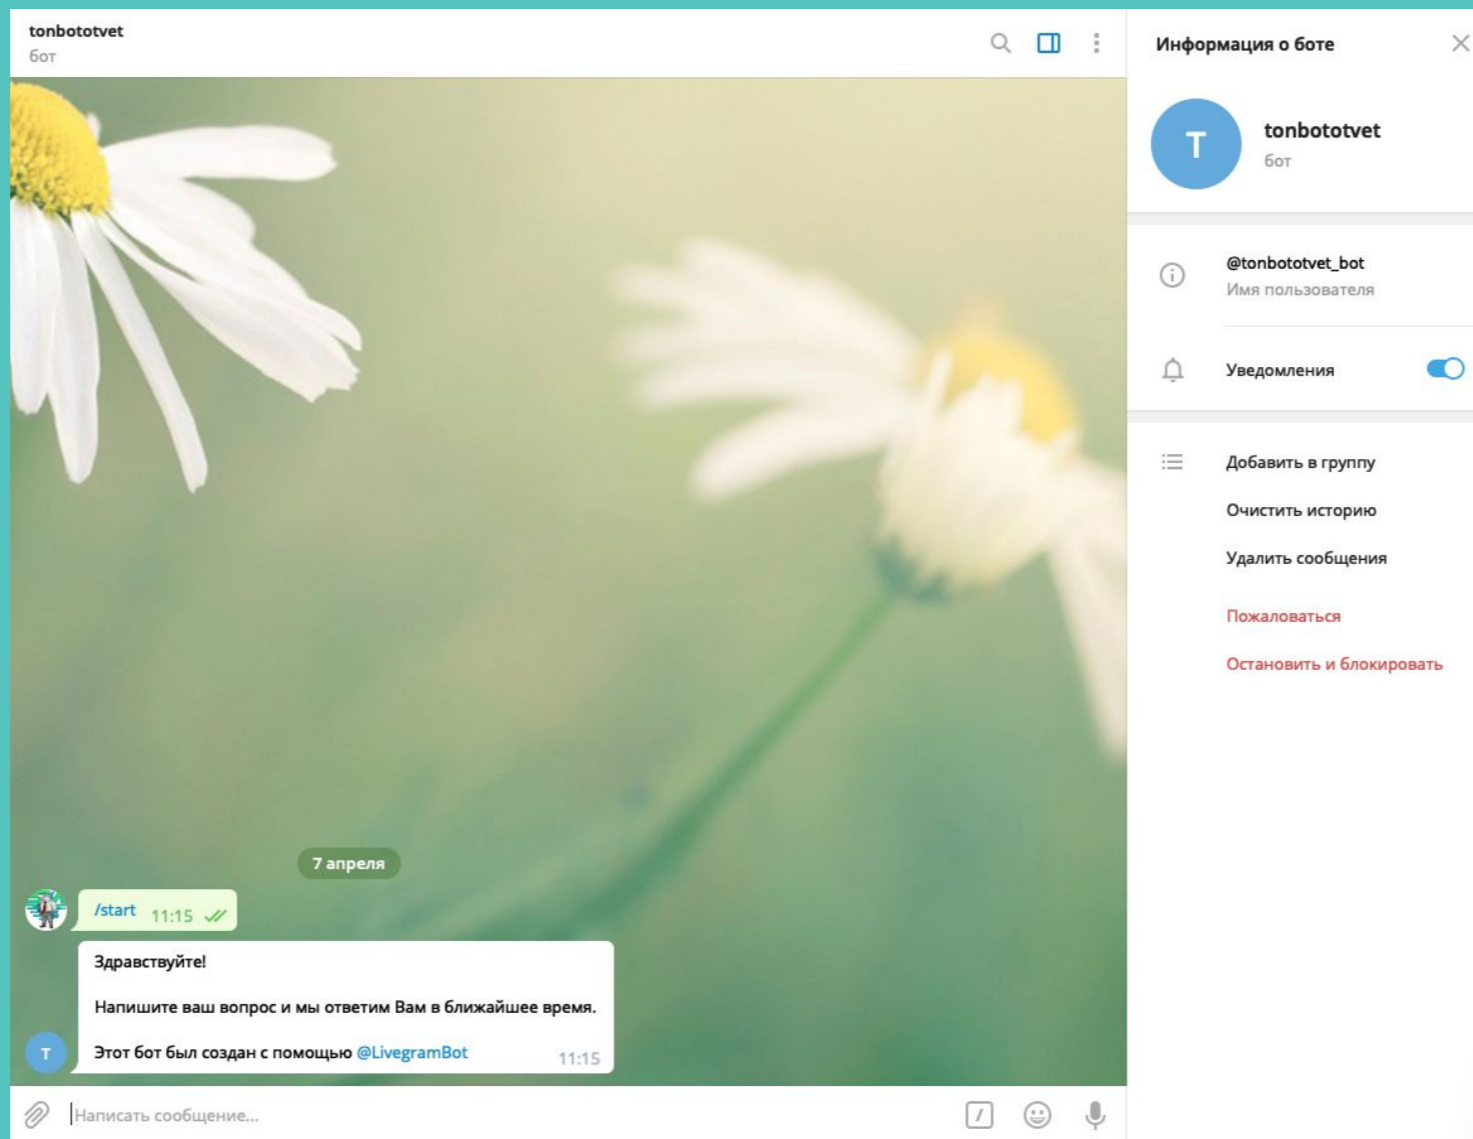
tonbototvet
бот

Информация о боте

T
tonbototvet
бот

@tonbototvet_bot
Имя пользователя

Уведомления

Добавить в группу
Очистить историю
Удалить сообщения
Пожаловаться
Остановить и блокировать

7 апреля

/start 11:15

Здравствуйте!

Напишите ваш вопрос и мы ответим Вам в ближайшее время.

Этот бот был создан с помощью @LivegramBot 11:15

T

Написать сообщение...